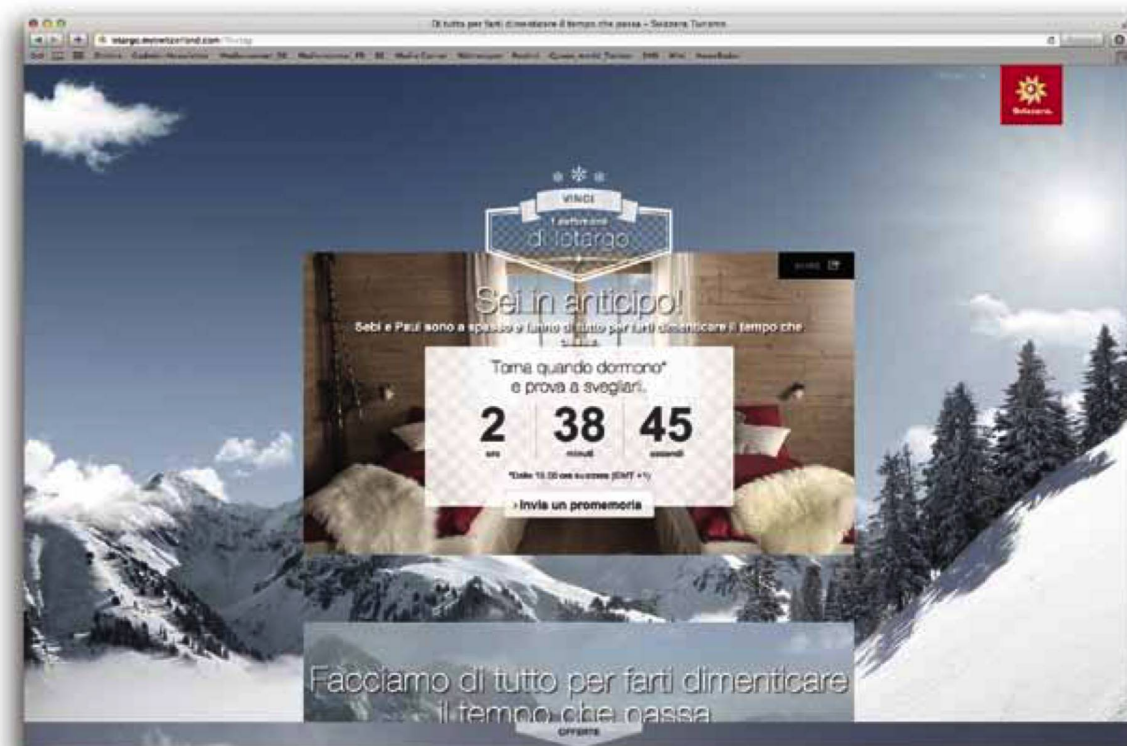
Di tutto per farti dimenticare il tempo che passa – Svizzera Turismo

idargo.myswitzerland.com

Svizzera.

VINCI
1 settimana
di Idargo

Sei in anticipo!

Sebi e Paul sono a spasso e fanno di tutto per farti dimenticare il tempo che passa.

Torna quando dormono*
e prova a svegliarli.

2 ore
38 minuti
45 secondi

*Dalle 19.00 ora svizzera (GMT +1)

› Invia un promemoria

Facciamo di tutto per farti dimenticare il tempo che passa

OFFERTE